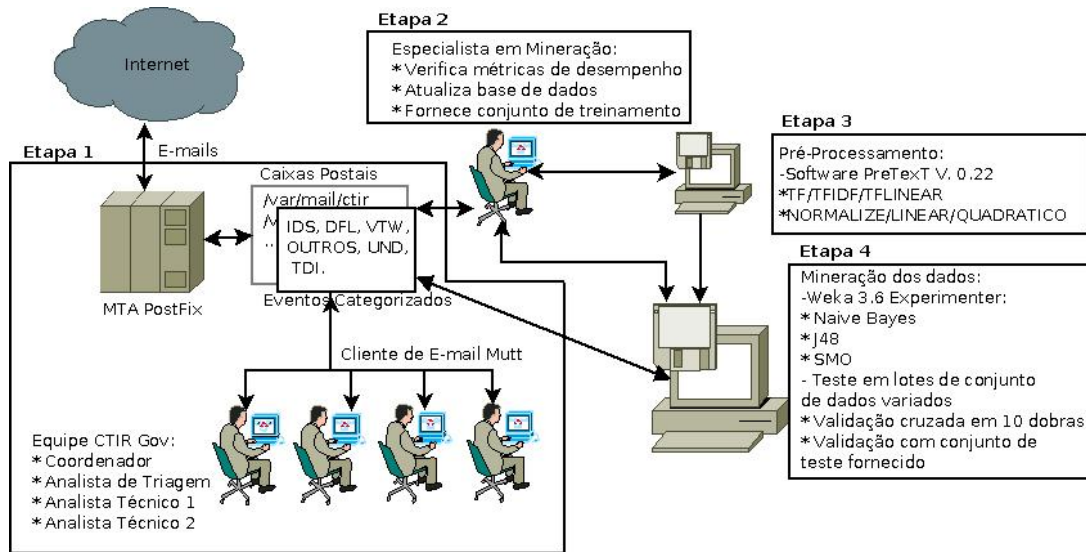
Internet

E-mails

Etapa 1

MTA PostFix

Caixas Postais
/var/mail/ctir
/\
..

IDS, DFL, VTW, OUTROS, UND, TDI.

Eventos Categorizados

Cliente de E-mail Mutt

Equipe CTIR Gov:
*Coordenador
*Analista de Triagem
*Analista Técnico 1
*Analista Técnico 2

Etapa 2

Especialista em Mineração:
*Verifica métricas de desempenho
*Atualiza base de dados
*Fornece conjunto de treinamento

Etapa 3

Pré-Processamento:
-Software PreTexT V. 0.22
*TF/TFIDF/TFLINEAR
*NORMALIZE/LINEAR/QUADRATICO

Etapa 4

Mineração dos dados:
-Weka 3.6 Experimenter:
*Naive Bayes
*J48
*SMO
- Teste em lotes de conjunto de dados variados
*Validação cruzada em 10 dobras
*Validação com conjunto de teste fornecido